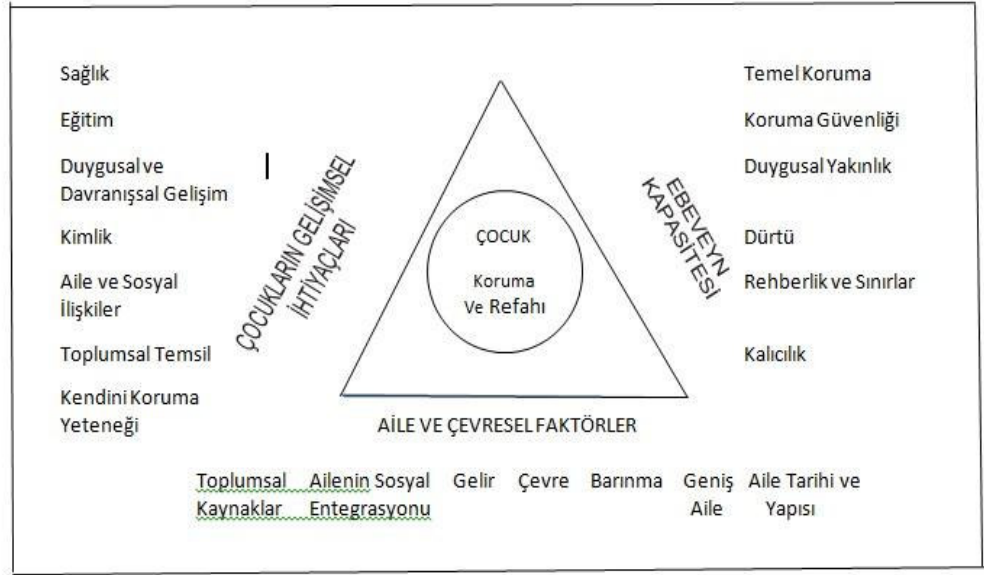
Sağlık

Eğitim

Duygusal ve Davranışsal Gelişim

Kimlik

Aile ve Sosyal İlişkiler

Toplumsal Temsil

Kendini Koruma Yeteneği

ÇOCUKLARIN GELİŞİMSEL İHTİYAÇLARI

ÇOCUK

Koruma Ve Refahı

EBEVEYN KAPASİTESİ

Temel Koruma

Koruma Güvenliği

Duygusal Yakınlık

Dürtü

Rehberlik ve Sınırlar

Kalıcılık

AİLE VE ÇEVRESEL FAKTÖRLER

Toplumsal Kaynaklar

Ailenin Sosyal Entegrasyonu

Gelir

Çevre

Barınma

Geniş Aile

Aile Tarihi ve Yapısı